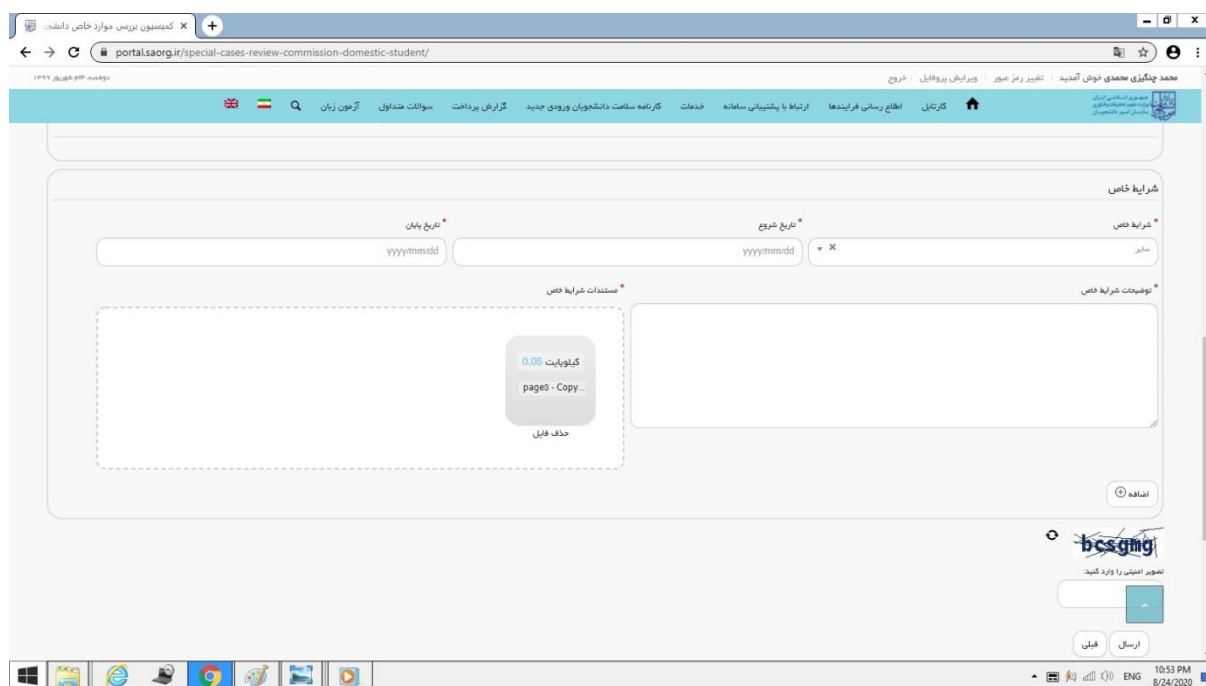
کمیسیون بررسی موارد خاص دانشـ
portal.saorg.ir/special-cases-review-commission-domestic-student/

دوشنبه ۳ شهریور ۱۳۹۹
محمد چنگیزی محمدی خوش آمدید | تغییر رمز عبور | ویرایش پروفایل | خروج

جمهوری اسلامی ایران
وزارت علوم، تحقیقات و فناوری
سازمان امور دانشجویان

کارتابل | اطلاع رسانی فرایندها | ارتباط با پشتیبانی سامانه | خدمات | کارنامه سلامت دانشجویان ورودی جدید | گزارش پرداخت | سوالات متداول | آزمون زبان

شرایط خاص

* شرایط خاص
سایر

* تاریخ شروع
yyyy/mm/dd

* تاریخ پایان
yyyy/mm/dd

* توضیحات شرایط خاص

* مستندات شرایط خاص
0.05 کیلوبایت
page3 - Copy...
حذف فایل

اضافه

bcsgmg
تصویر امنیتی را وارد کنید:

ارسال
قبلی

ENG
10:53 PM
8/24/2020